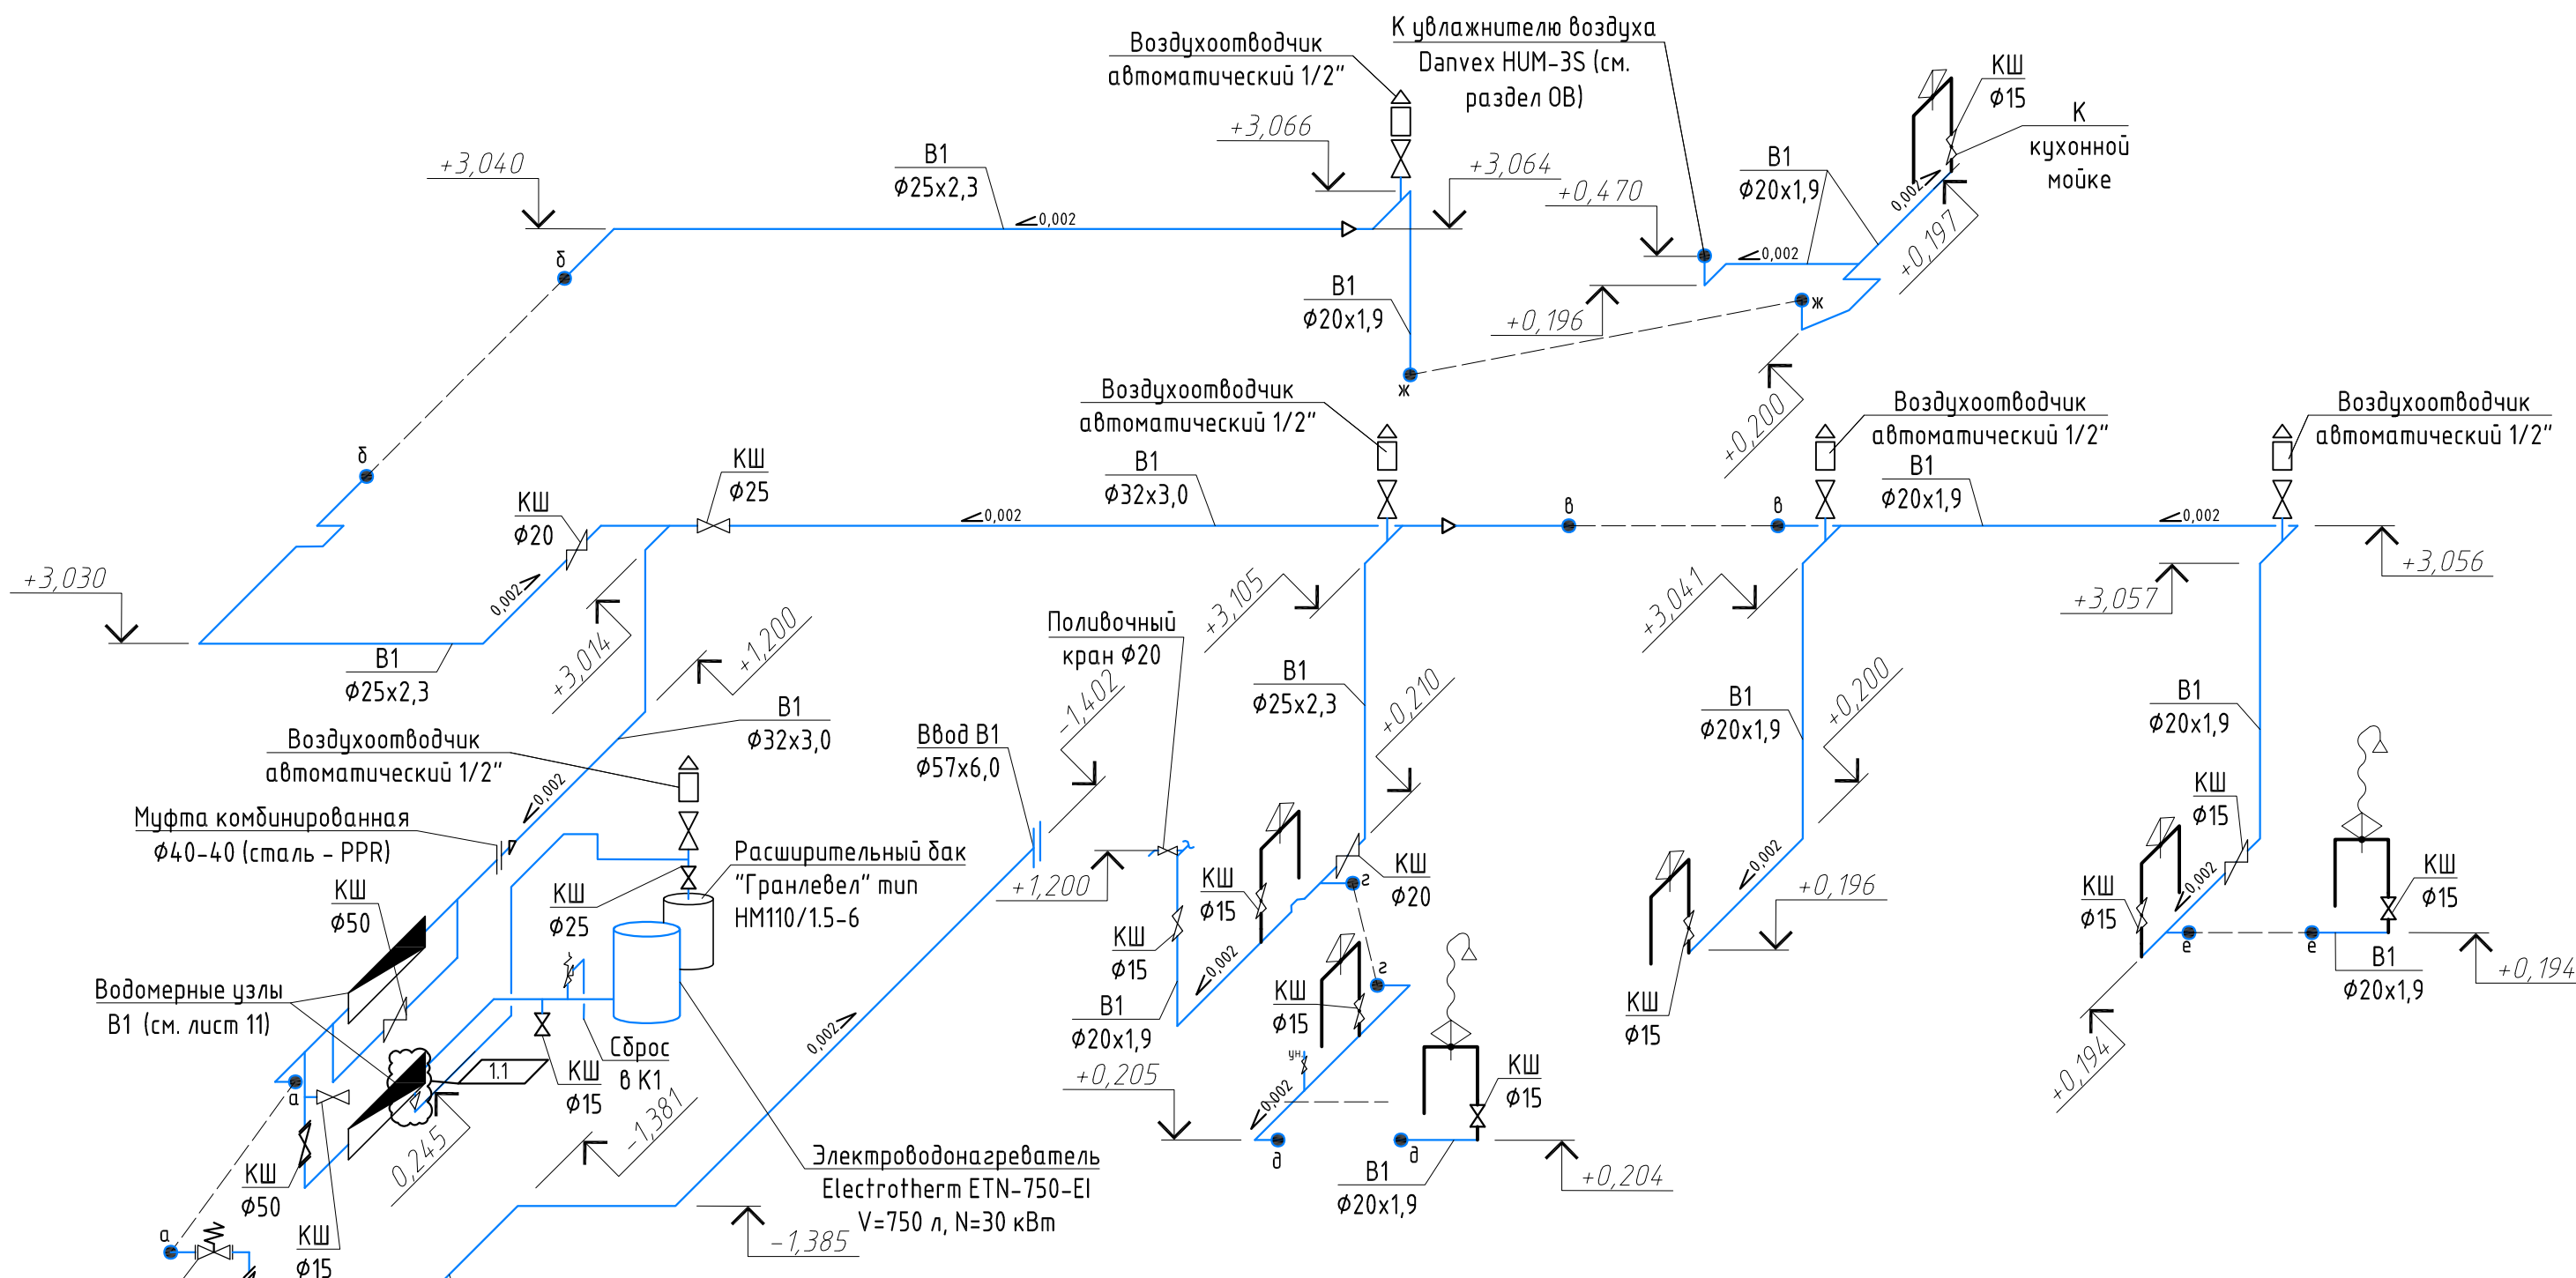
Воздухоотводчик автоматический 1/2"

К увлажнителю воздуха Danvex HUM-3S (см. раздел ОВ)

КШ Ф15

К кухонной мойке

+3,066

+3,064

+3,040

В1 Ф25х2,3

0,002

+0,470

В1 Ф20х1,9

0,002

0,002

+0,197

б

В1 Ф20х1,9

+0,196

ж

ж

+0,200

Воздухоотводчик автоматический 1/2"

Воздухоотводчик автоматический 1/2"

Воздухоотводчик автоматический 1/2"

б

В1 Ф32х3,0

КШ Ф25

КШ Ф20

0,002

в

в

В1 Ф20х1,9

0,002

+3,030

0,002

+3,105

+3,041

+3,056

+3,057

+3,014

+1,200

В1 Ф25х2,3

Поливочный кран Ф20

-1,402

В1 Ф25х2,3

+0,210

В1 Ф20х1,9

+0,200

В1 Ф20х1,9

В1 Ф32х3,0

Воздухоотводчик автоматический 1/2"

0,002

Ввод В1 Ф57х6,0

Муфта комбинированная Ф40-40 (сталь - PPR)

Расширительный бак "Гранлевел" тип HM110/1.5-6

КШ Ф50

КШ Ф25

+1,200

КШ Ф15

КШ Ф15

КШ Ф20

г

0,002

+0,196

КШ Ф15

0,002

КШ Ф15

КШ Ф15

Водомерные узлы В1 (см. лист 11)

КШ Ф15

В1 Ф20х1,9

г

КШ Ф15

0,002

е

е

КШ Ф15

В1 Ф20х1,9

+0,194

КШ Ф15

Сброс в К1

1.1

0,002

+0,205

КШ Ф15

+0,194

а

0,002

а

КШ Ф50

0,245

-1,381

КШ Ф15

Электроводонагреватель Electrotherm ETN-750-El V=750 л, N=30 кВт

д

д

В1 Ф20х1,9

+0,204

-1,385